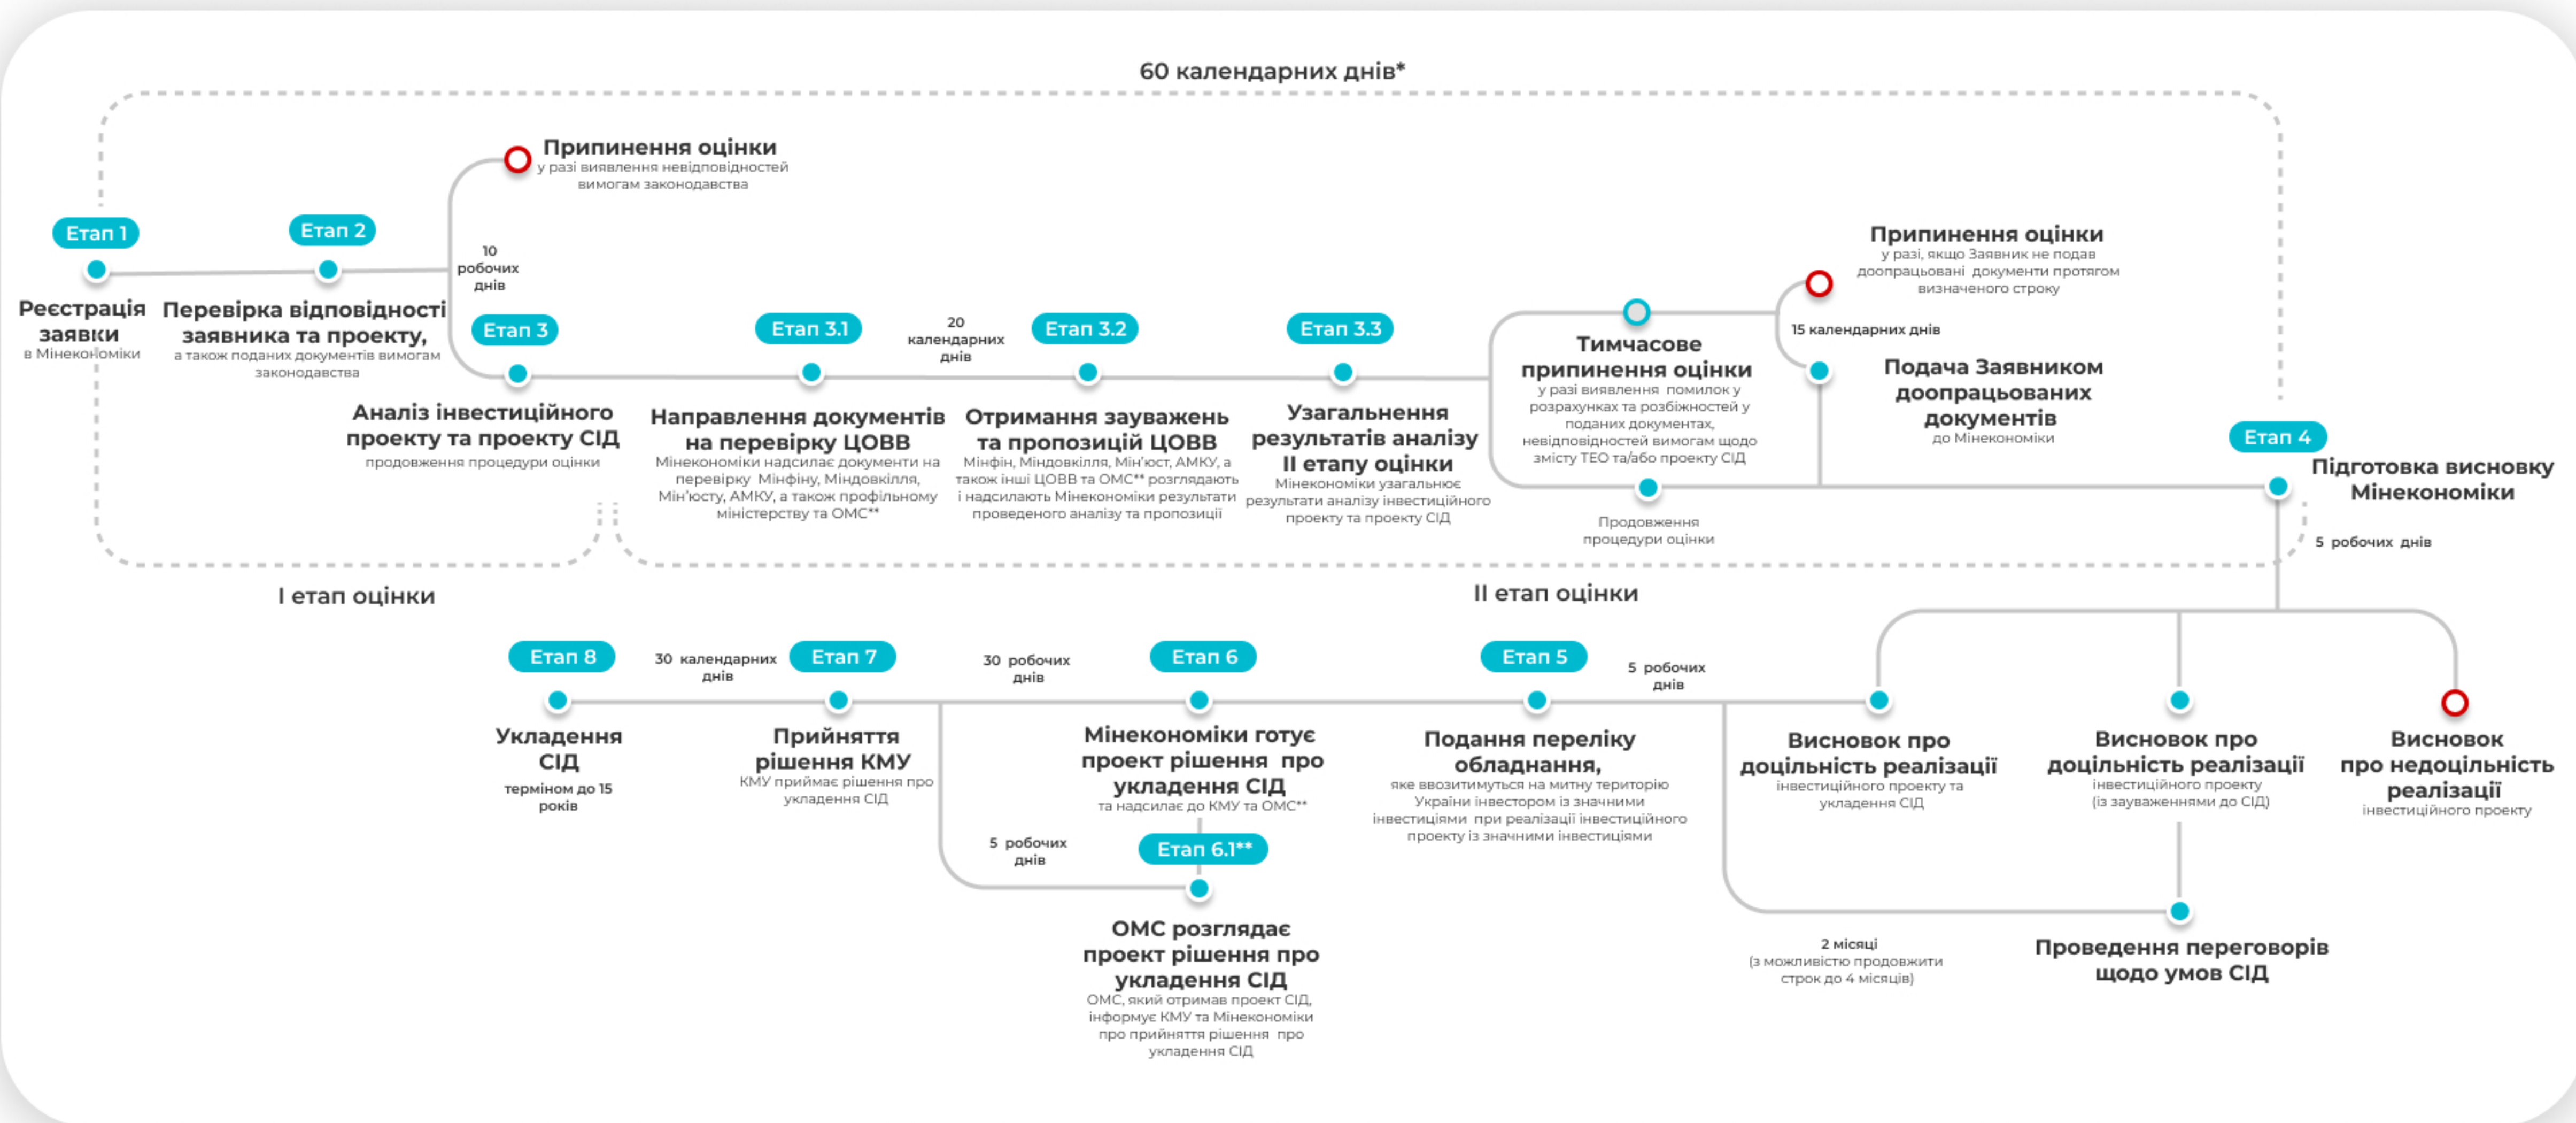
60 календарних днів*

Припинення оцінки
у разі виявлення невідповідностей вимогам законодавства

Етап 1
Реєстрація заявки
в Мінекономіки

Етап 2
Перевірка відповідності заявника та проекту,
а також поданих документів вимогам законодавства

10 робочих днів

Етап 3
Аналіз інвестиційного проекту та проекту СІД
продовження процедури оцінки

Етап 3.1
Направлення документів на перевірку ЦОВВ
Мінекономіки надсилає документи на перевірку Мінфіну, Міндовкілля, Мін'юсту, АМКУ, а також профільному міністерству та ОМС**

20 календарних днів

Етап 3.2
Отримання зауважень та пропозицій ЦОВВ
Мінфін, Міндовкілля, Мін'юст, АМКУ, а також інші ЦОВВ та ОМС** розглядають і надсилають Мінекономіки результати проведеного аналізу та пропозиції

Етап 3.3
Узагальнення результатів аналізу II етапу оцінки
Мінекономіки узагальнює результати аналізу інвестиційного проекту та проекту СІД

Тимчасове припинення оцінки
у разі виявлення помилок у розрахунках та розбіжностей у поданих документах, невідповідностей вимогам щодо змісту ТЕО та/або проекту СІД

Продовження процедури оцінки

Припинення оцінки
у разі, якщо Заявник не подав доопрацьовані документи протягом визначеного строку

15 календарних днів

Подача Заявником доопрацьованих документів
до Мінекономіки

Етап 4
Підготовка висновку Мінекономіки

5 робочих днів

I етап оцінки

II етап оцінки

Етап 8
Укладення СІД
терміном до 15 років

30 календарних днів

Етап 7
Прийняття рішення КМУ
КМУ приймає рішення про укладення СІД

30 робочих днів

Етап 6
Мінекономіки готує проект рішення про укладення СІД
та надсилає до КМУ та ОМС**

5 робочих днів

Етап 6.1**
ОМС розглядає проект рішення про укладення СІД
ОМС, який отримав проект СІД, інформує КМУ та Мінекономіки про прийняття рішення про укладення СІД

Етап 5
Подання переліку обладнання,
яке ввозитиметься на митну територію України інвестором із значними інвестиціями при реалізації інвестиційного проекту із значними інвестиціями

5 робочих днів

Висновок про доцільність реалізації
інвестиційного проекту та укладення СІД

Висновок про доцільність реалізації
інвестиційного проекту (із зауваженнями до СІД)

Висновок про недоцільність реалізації
інвестиційного проекту

2 місяці
(з можливістю продовжити строк до 4 місяців)

Проведення переговорів щодо умов СІД